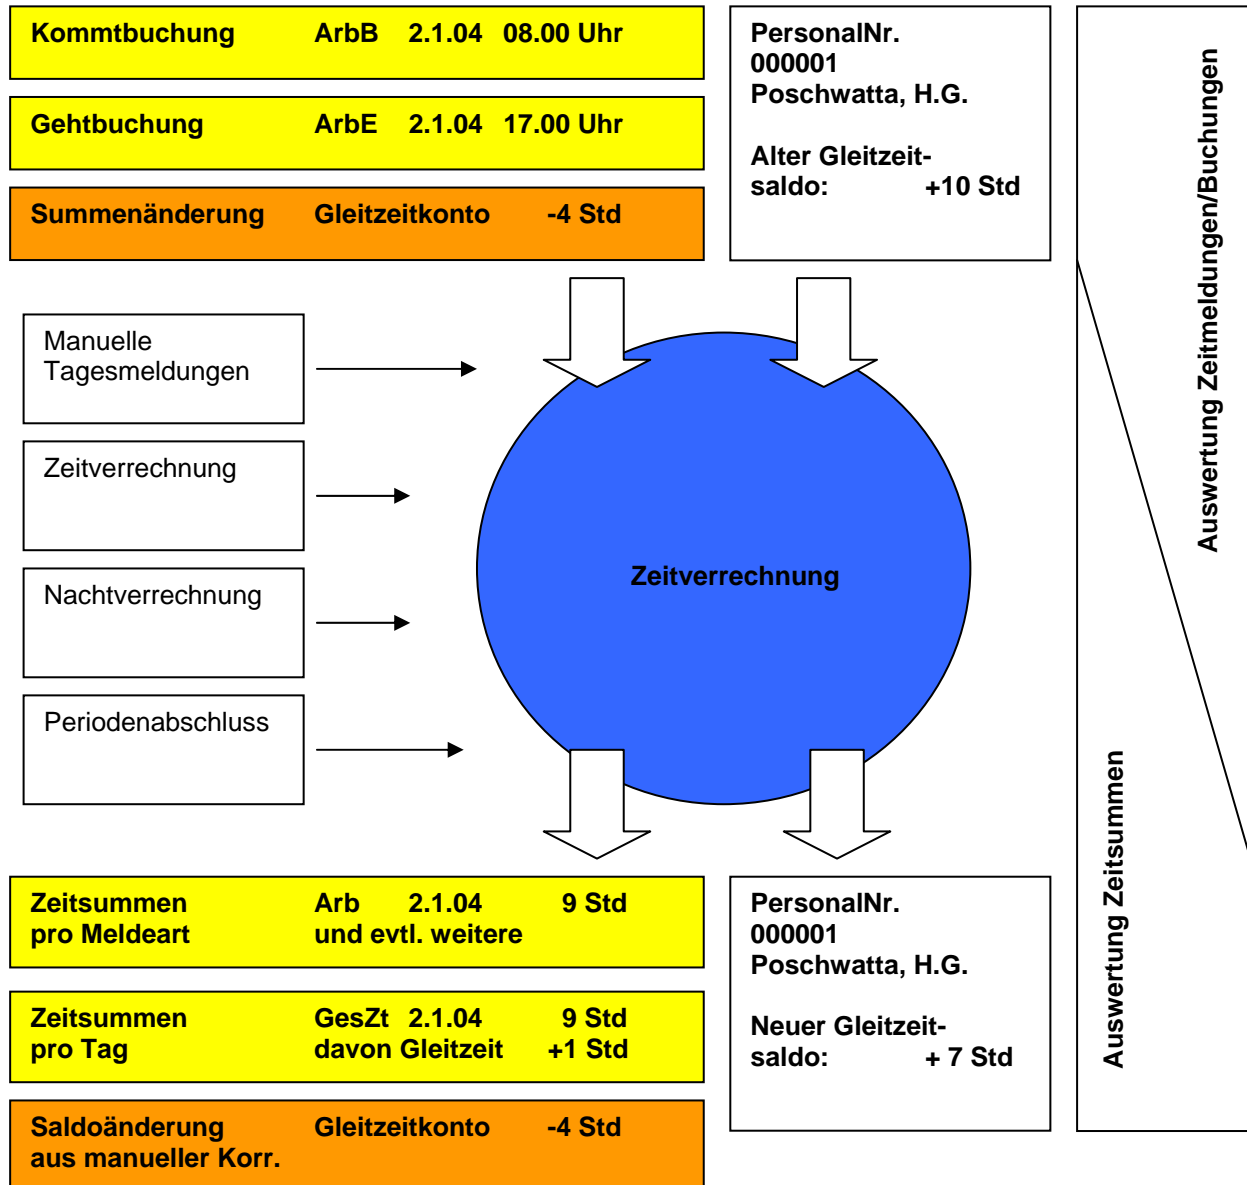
Kommtbuchung ArbB 2.1.04 08.00 Uhr

Gehtbuchung ArbE 2.1.04 17.00 Uhr

Summenänderung Gleitzeitkonto -4 Std

PersonalNr.
000001
Poschwatta, H.G.

Alter Gleitzeitsaldo: +10 Std

Auswertung Zeitmeldungen/Buchungen

Manuelle Tagesmeldungen

Zeitverrechnung

Nachtverrechnung

Periodenabschluss

Zeitverrechnung

Auswertung Zeitsummen

Zeitsummen pro Meldeart Arb 2.1.04 9 Std
und evtl. weitere

PersonalNr.
000001
Poschwatta, H.G.

Neuer Gleitzeitsaldo: + 7 Std

Zeitsummen pro Tag GesZt 2.1.04 9 Std
davon Gleitzeit +1 Std

Saldoänderung aus manueller Korr. Gleitzeitkonto -4 Std